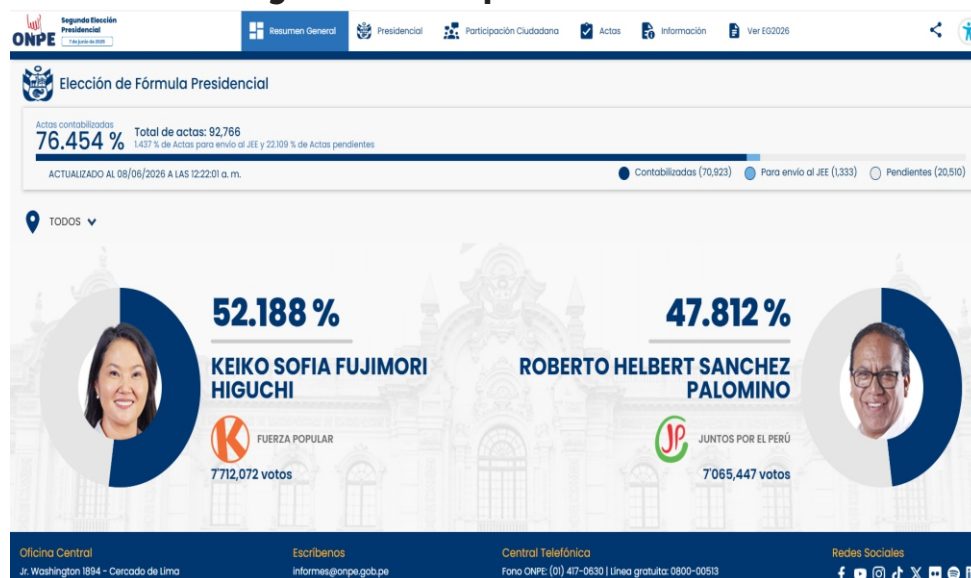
ONPE Segunda Elección Presidencial 7 de junio de 2026

Resumen General
Presidencial
Participación Ciudadana
Actas
Información
Ver EG2026

Elección de Fórmula Presidencial

Actas contabilizadas
76.454 %
Total de actas: 92,766
1.437 % de Actas para envío al JEE y 22.109 % de Actas pendientes

ACTUALIZADO AL 08/06/2026 A LAS 12:22:01 a. m.

Contabilizadas (70,923)
Para envío al JEE (1,333)
Pendientes (20,510)

TODOS

52.188 %
KEIKO SOFIA FUJIMORI HIGUCHI
FUERZA POPULAR
7'712,072 votos

47.812 %
ROBERTO HELBERT SANCHEZ PALOMINO
JUNTOS POR EL PERÚ
7'065,447 votos

Oficina Central
Jr. Washington 1894 - Cercado de Lima

Escríbenos
informes@onpe.gob.pe

Central Telefónica
Fono ONPE: (01) 417-0630 | Línea gratuita: 0800-00513

Redes Sociales